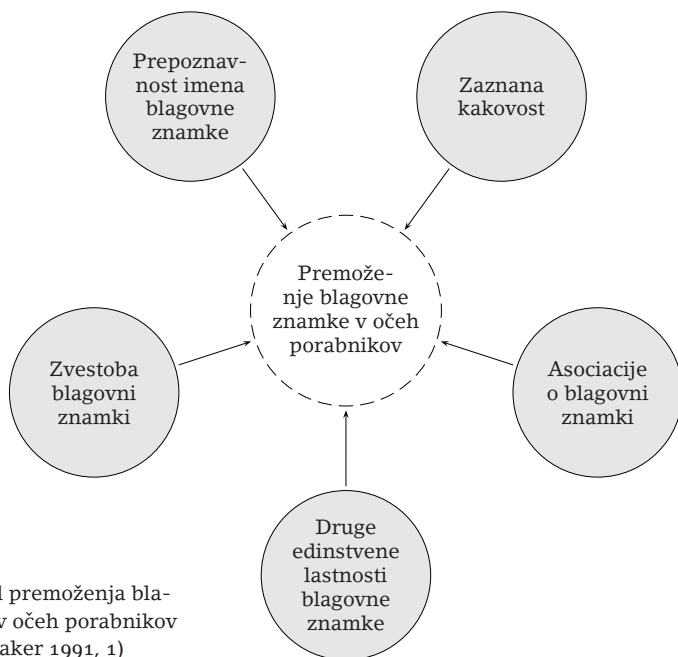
Prepoznavnost imena blagovne znamke

Zaznana kakovost

Premoženje blagovne znamke v očeh porabnikov

Zvestoba blagovni znamki

Asociacije o blagovni znamki

Druge edinstvene lastnosti blagovne znamke

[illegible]l premoženja bla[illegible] v očeh porabnikov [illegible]aker 1991, 1)